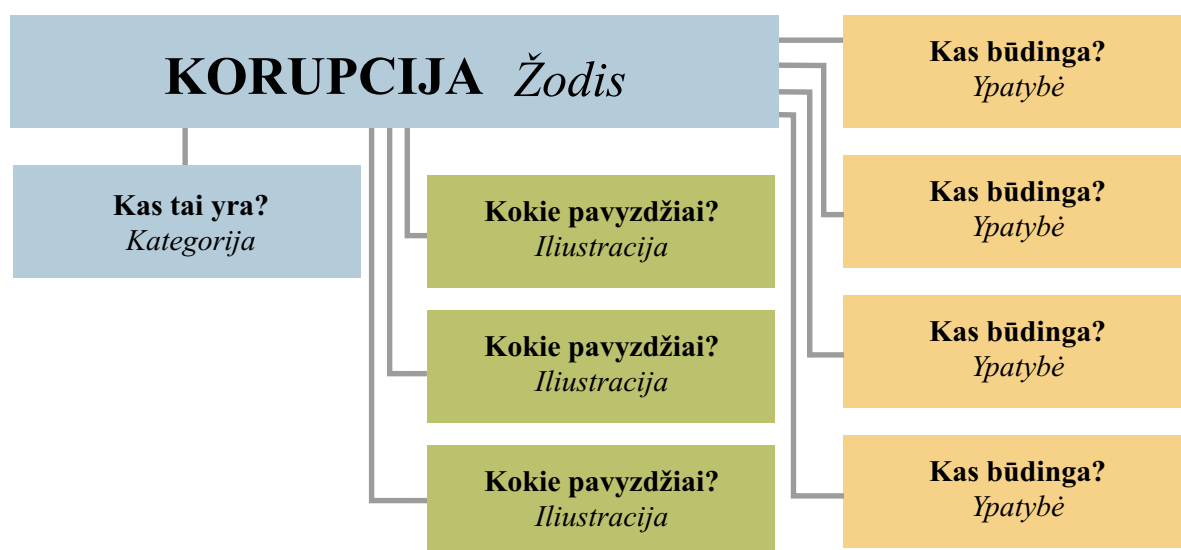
**KORUPCIJA** *Žodis*

**Kas tai yra?**
*Kategorija*

**Kokie pavyzdžiai?**
*Iliustracija*

**Kokie pavyzdžiai?**
*Iliustracija*

**Kokie pavyzdžiai?**
*Iliustracija*

**Kas būdinga?**
*Ypatybė*

**Kas būdinga?**
*Ypatybė*

**Kas būdinga?**
*Ypatybė*

**Kas būdinga?**
*Ypatybė*